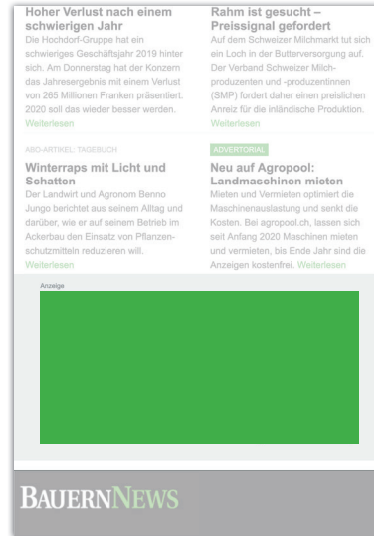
Hoher Verlust nach einem schwierigen Jahr
Die Hochdorf-Gruppe hat ein schwieriges Geschäftsjahr 2019 hinter sich. Am Donnerstag hat der Konzern das Jahresergebnis mit einem Verlust von 268 Millionen Franken präsentiert. 2020 soll das wieder besser werden.
Weiterlesen

Rahm ist gesucht – Preissignal gefordert
Auf dem Schweizer Milchmarkt tut sich ein Loch in der Butterversorgung auf. Der Verband Schweizer Milchproduzenten und -produzentinnen (SMP) fordert daher einen preislichen Anreiz für die inländische Produktion.
Weiterlesen

ABO-ARTIKEL, TAGEBUCH
Winterraps mit Licht und Schatten
Der Landwirt und Agronom Benno Jungo berichtet aus seinem Alltag und darüber, wie er auf seinem Betrieb im Ackerbau den Einsatz von Pflanzenschutzmitteln reduzieren will.
Weiterlesen

ADVERTORIAL
Neu auf Agropool: Landmaschinen mieten
Mieten und Vermieten optimiert die Maschinenauslastung und senkt die Kosten. Bei agropool.ch, lassen sich seit Anfang 2020 Maschinen mieten und vermieten, bis Ende Jahr sind die Anzeigen kostenfrei. Weiterlesen

Anzeige

BAUERNNEWS